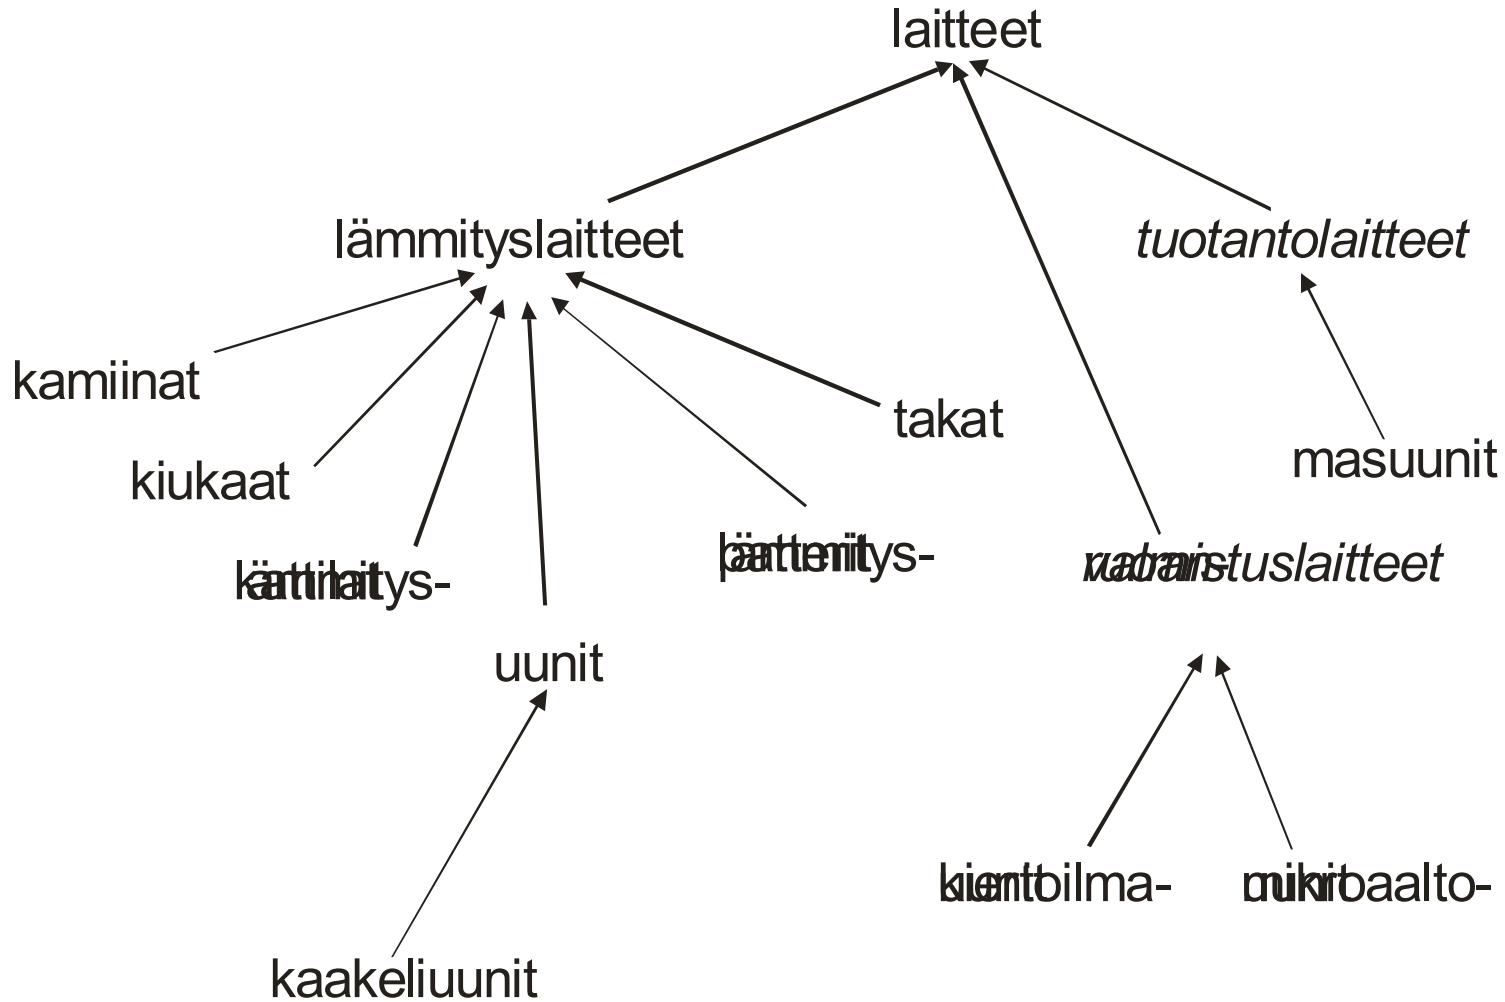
laitteet

lämmityslaitteet

tuotantolaitteet

kamiinat

kiukaat

takat

masuunit

kärtinat lämmitys-

pattterit lämmitys-

valmistuslaitteet uunit

uunit

kaakeliuunit

kiertoilma- uunit

mikroaalto- uunit